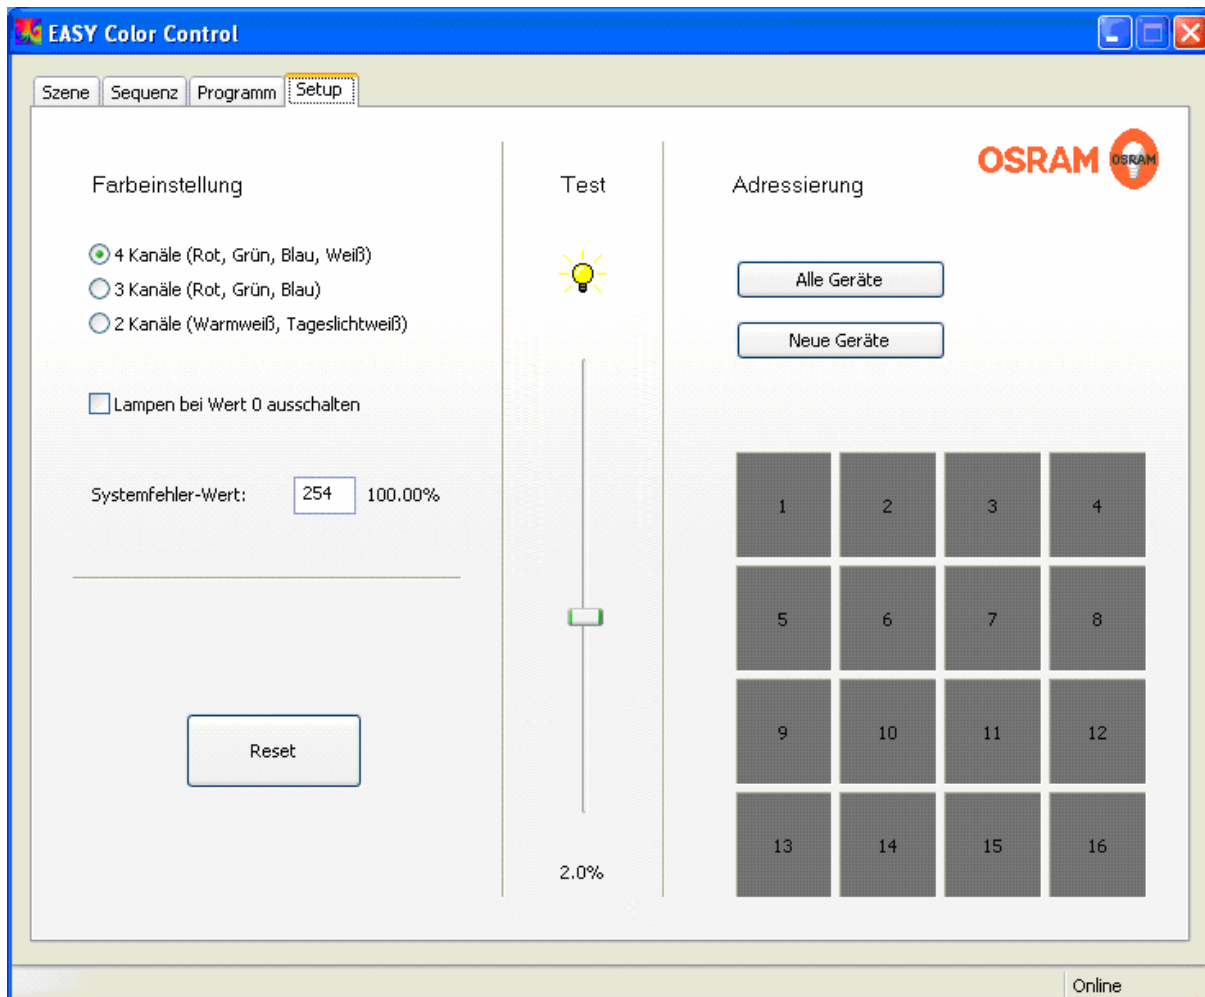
EASY Color Control

Szene | Sequenz | Programm | Setup

Farbeinstellung

4 Kanäle (Rot, Grün, Blau, Weiß)
3 Kanäle (Rot, Grün, Blau)
2 Kanäle (Warmweiß, Tageslichtweiß)

Lampen bei Wert 0 ausschalten

Systemfehler-Wert: 254 100.00%

Reset

Test

2.0%

OSRAM OSRAM

Adressierung

Alle Geräte

Neue Geräte

| 1 | 2 | 3 | 4 |
|---|---|---|---|
| 5 | 6 | 7 | 8 |
| 9 | 10 | 11 | 12 |
| 13 | 14 | 15 | 16 |

Online